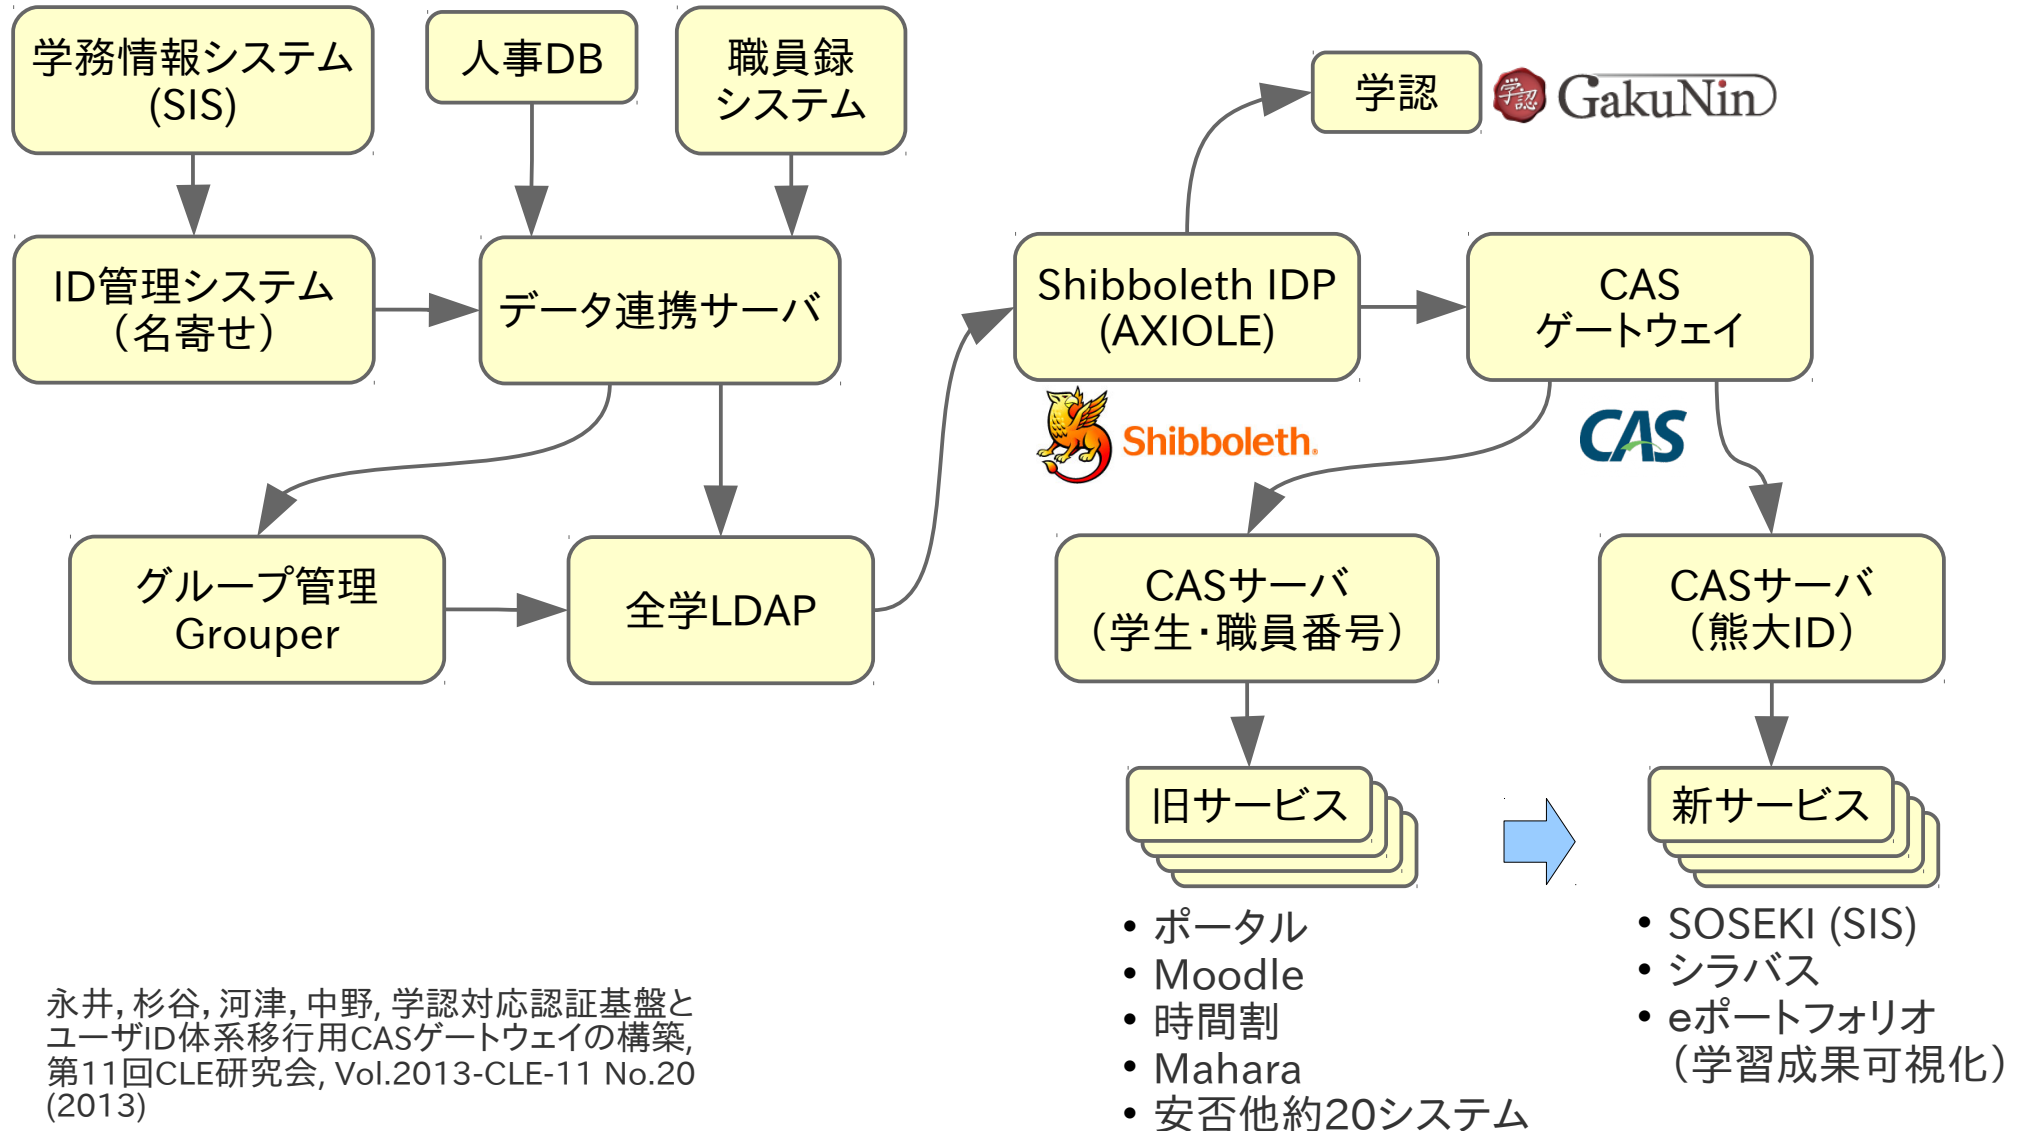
学務情報システム (SIS)

人事DB

職員録システム

ID管理システム（名寄せ）

データ連携サーバ

グループ管理 Grouper

全学LDAP

学認

GakuNin

Shibboleth IDP (AXIOLE)

CAS ゲートウェイ

Shibboleth.

CAS

CASサーバ（学生・職員番号）

CASサーバ（熊大ID）

旧サービス

新サービス

• ポータル
• Moodle
• 時間割
• Mahara
• 安否他約20システム

• SOSEKI (SIS)
• シラバス
• eポートフォリオ（学習成果可視化）

永井, 杉谷, 河津, 中野, 学認対応認証基盤とユーザID体系移行用CASゲートウェイの構築, 第11回CLE研究会, Vol.2013-CLE-11 No.20 (2013)